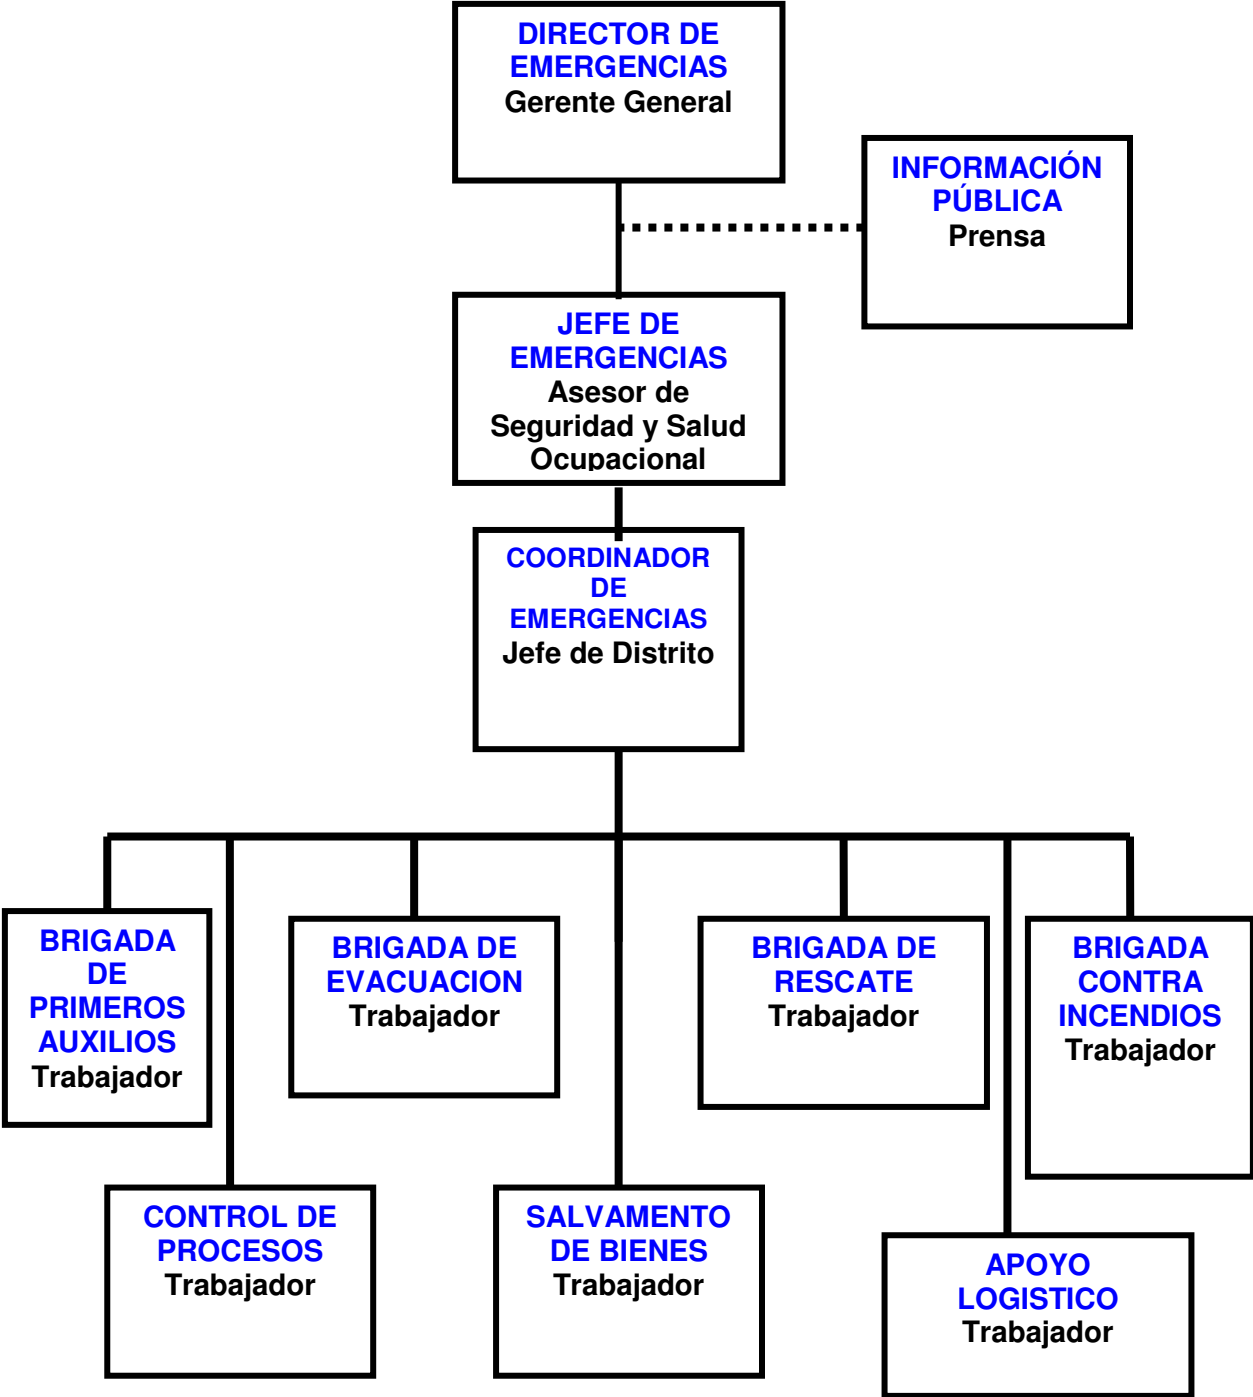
DIRECTOR DE EMERGENCIAS
Gerente General

INFORMACIÓN PÚBLICA
Prensa

JEFE DE EMERGENCIAS
Asesor de Seguridad y Salud Ocupacional

COORDINADOR DE EMERGENCIAS
Jefe de Distrito

BRIGADA DE PRIMEROS AUXILIOS
Trabajador

BRIGADA DE EVACUACION
Trabajador

BRIGADA DE RESCATE
Trabajador

BRIGADA CONTRA INCENDIOS
Trabajador

CONTROL DE PROCESOS
Trabajador

SALVAMENTO DE BIENES
Trabajador

APOYO LOGISTICO
Trabajador